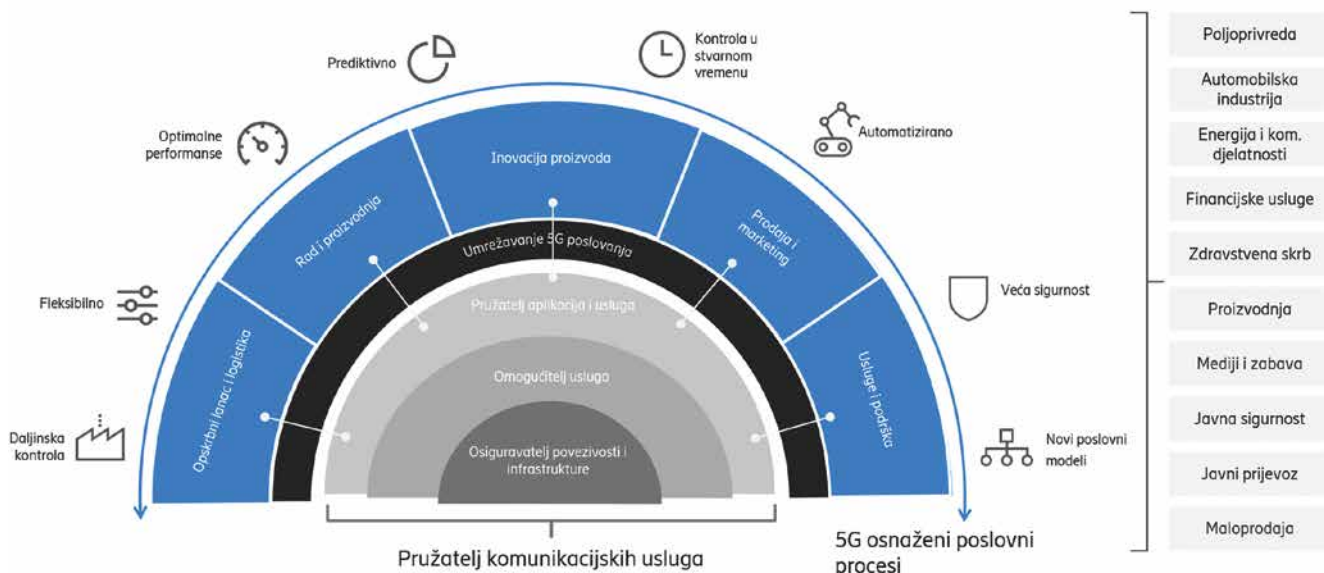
Prediktivno

Kontrola u stvarnom vremenu

Optimalne performanse

Automatizirano

Fleksibilno

Veća sigurnost

Daljinska kontrola

Novi poslovni modeli

Inovacija proizvoda

Rad i proizvodnja

Prodaja i marketing

Opskrbni lanac i logistika

Usluge i podrška

Umrežavanje 5G poslovanja

Pružatelj aplikacija i usluga

Omogućitelj usluga

Osiguravatelj povezivosti i infrastrukture

Pružatelj komunikacijskih usluga

5G osnaženi poslovni procesi

Poljoprivreda

Automobilska industrija

Energija i kom. djelatnosti

Financijske usluge

Zdravstvena skrb

Proizvodnja

Mediji i zabava

Javna sigurnost

Javni prijevoz

Maloprodaja